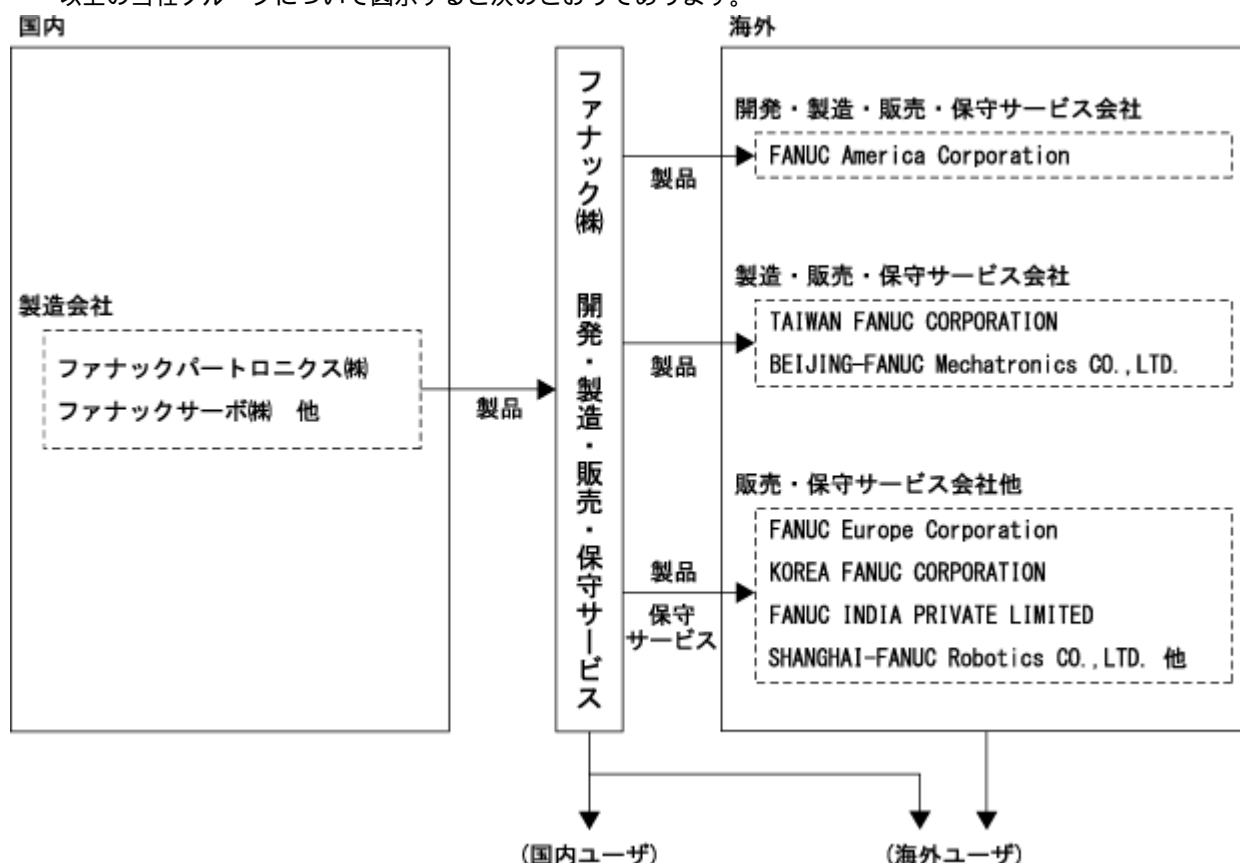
以上の当社グループについて図示すると次のとおりであります。

国内

製造会社

ファナックパートロニクス㈱

ファナックサーボ㈱ 他

製品

ファナック㈱

開発・製造・販売・保守サービス

海外

開発・製造・販売・保守サービス会社

製品

FANUC America Corporation

製造・販売・保守サービス会社

製品

TAIWAN FANUC CORPORATION

BEIJING-FANUC Mechatronics CO.,LTD.

販売・保守サービス会社他

製品

保守サービス

FANUC Europe Corporation

KOREA FANUC CORPORATION

FANUC INDIA PRIVATE LIMITED

SHANGHAI-FANUC Robotics CO.,LTD. 他

(国内ユーザ)

(海外ユーザ)